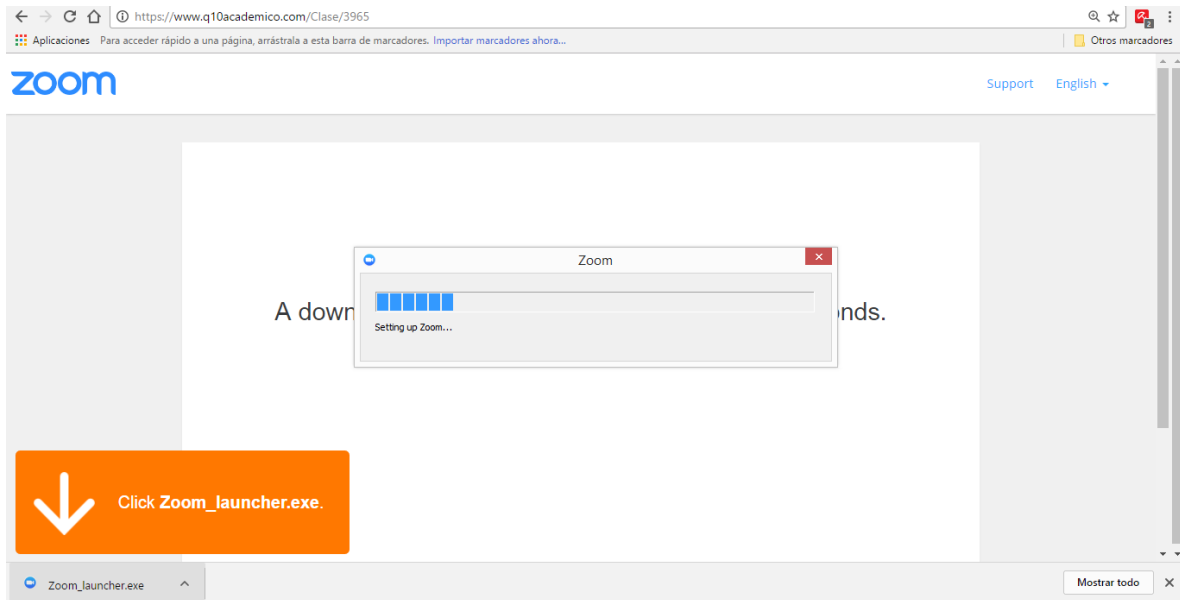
https://www.q10academico.com/Clase/3965

Aplicaciones Para acceder rápido a una página, arrástrala a esta barra de marcadores. Importar marcadores ahora...

Otros marcadores

zoom

Support English

A down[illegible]onds.

Zoom

Setting up Zoom...

Click Zoom_launcher.exe.

Zoom_launcher.exe

Mostrar todo